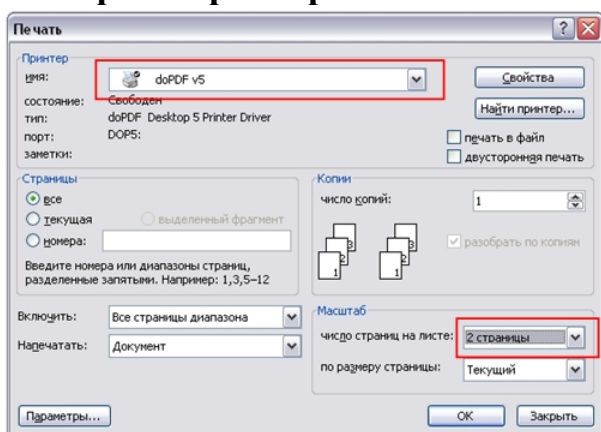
Печать

Принтер
имя: doPDF v5
состояние: Свободен
тип: doPDF Desktop 5 Printer Driver
порт: DOP5:
заметки:
Свойства
Найти принтер...
печать в файл
двусторонняя печать

Страницы
все
текущая
выделенный фрагмент
номера:
Введите номера или диапазоны страниц, разделенные запятыми. Например: 1,3,5–12

Копии
число копий: 1
разобрать по копиям

Включить: Все страницы диапазона
Напечатать: Документ

Масштаб
число страниц на листе: 2 страницы
по размеру страницы: Текущий

Параметры...
ОК
Закрыть